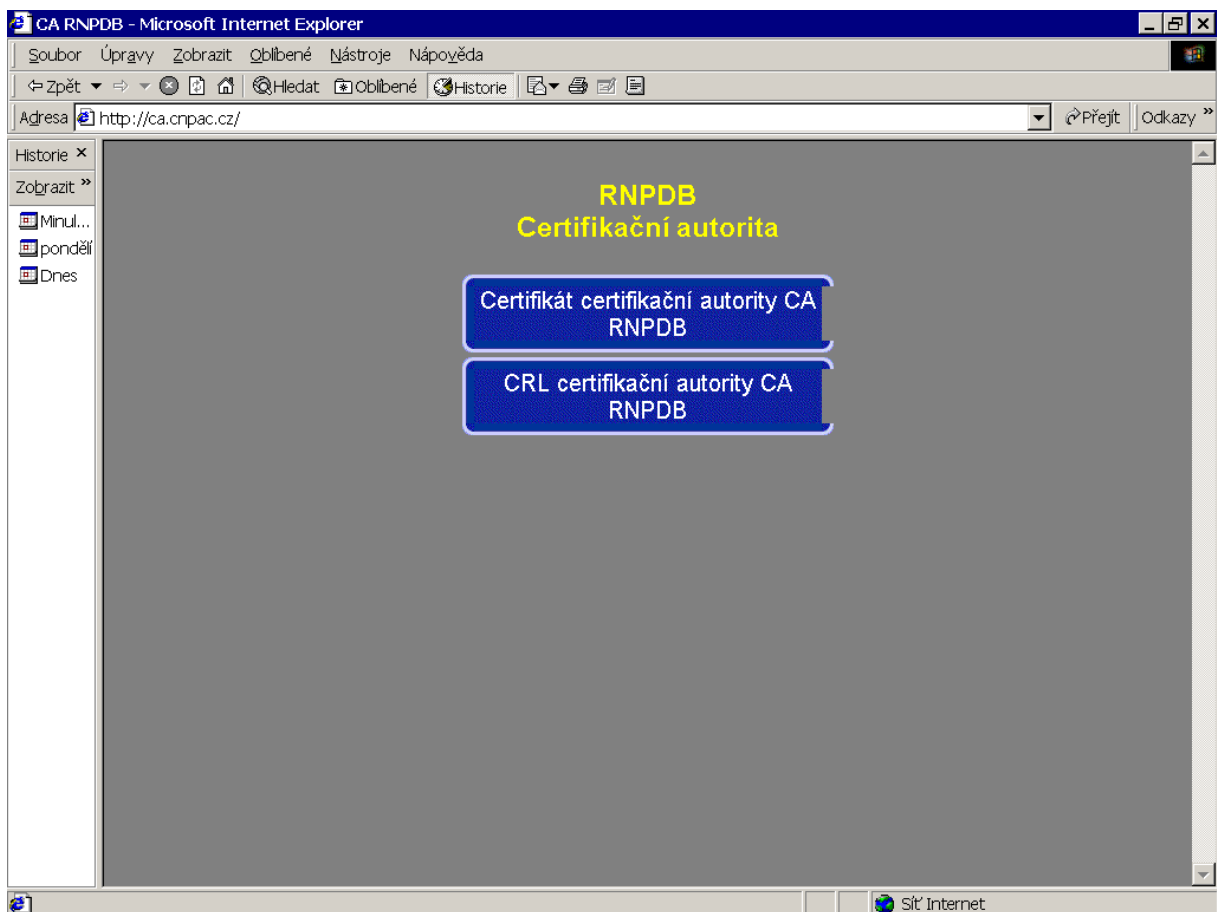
CA RNPDB - Microsoft Internet Explorer

Soubor Úpravy Zobrazit Oblíbené Nástroje Nápověda

Zpět Hledat Oblíbené Historie

Adresa http://ca.cnpac.cz/ Přejít Odkazy »

Historie ×
Zobrazit »
Minul...
pondělí
Dnes

RNPDB
Certifikační autorita

Certifikát certifikační autority CA RNPDB

CRL certifikační autority CA RNPDB

Síť Internet